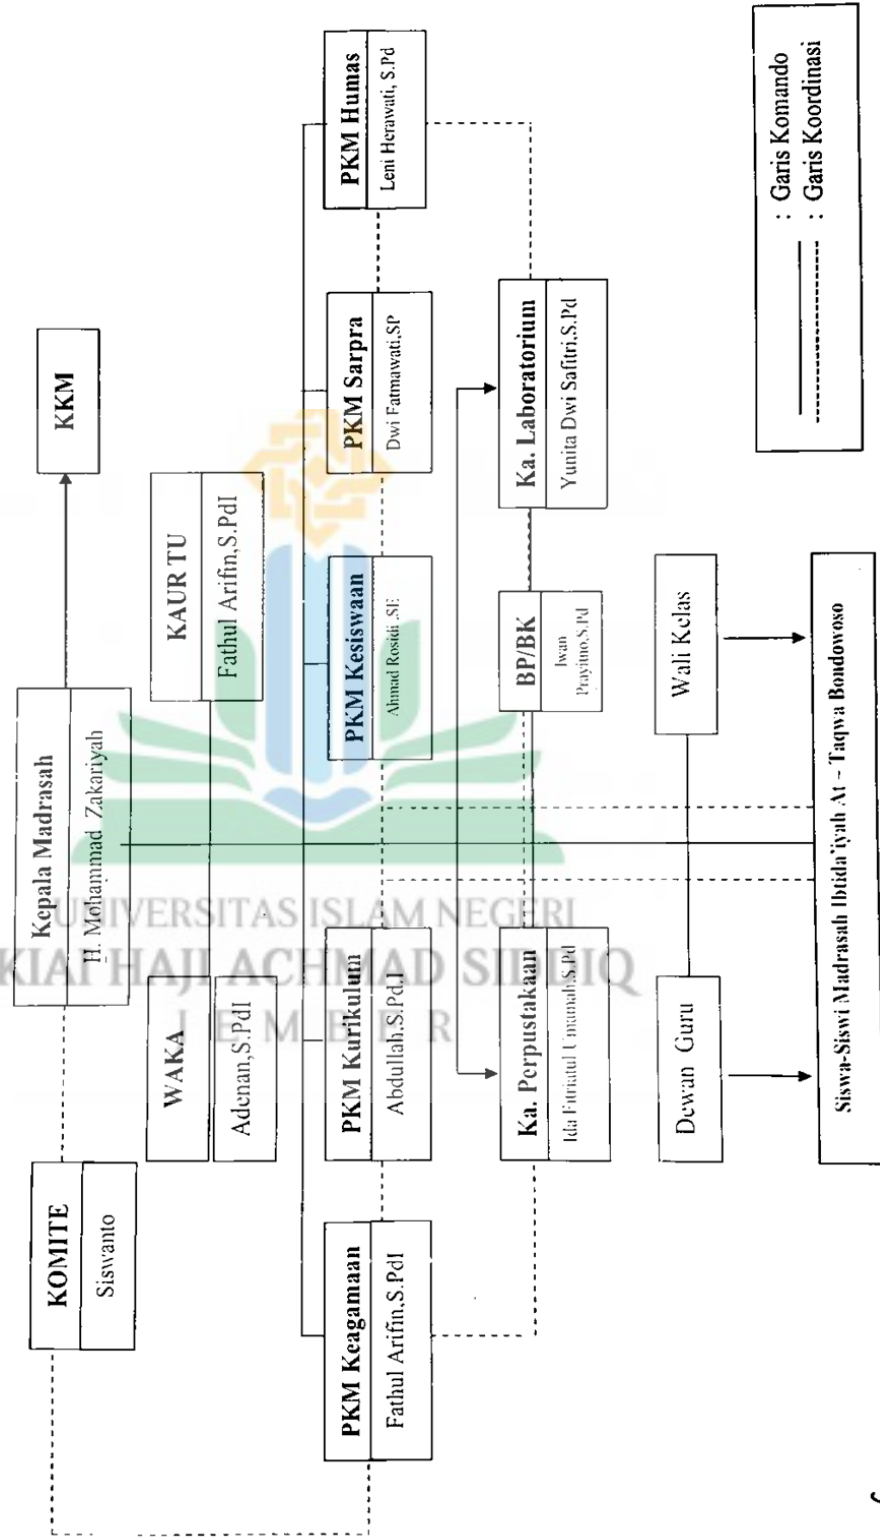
KOMITE
Siswanto

Kepala Madrasah
H. Mohammad Zakariyah

KKM

WAKA
Adenan,S.PdI

KAUR TU
Fathul Arifin,S.PdI

PKM Keagamaan
Fathul Arifin,S.PdI

PKM Kurikulum
Abdullah,S.Pd.I

PKM Kesiswaan
Ahmad Rosidi ,SE

PKM Sarpra
Dwi Fatmawati,SP

PKM Humas
Leni Herawati, S.Pd

Ka. Perpustakaan
Ida Fitriatul Ummah,S.Pd

BP/BK
Iwan Prayitno,S.Pd

Ka. Laboratorium
Yunita Dwi Safitri,S.Pd

Dewan Guru

Wali Kelas

Siswa-Siswi Madrasah Ibtida'iyah At – Taqwa Bondowoso

: Garis Komando
: Garis Koordinasi

UNIVERSITAS ISLAM NEGERI
KIAI HAJI ACHMAD SIDDIQ
J E M B E R